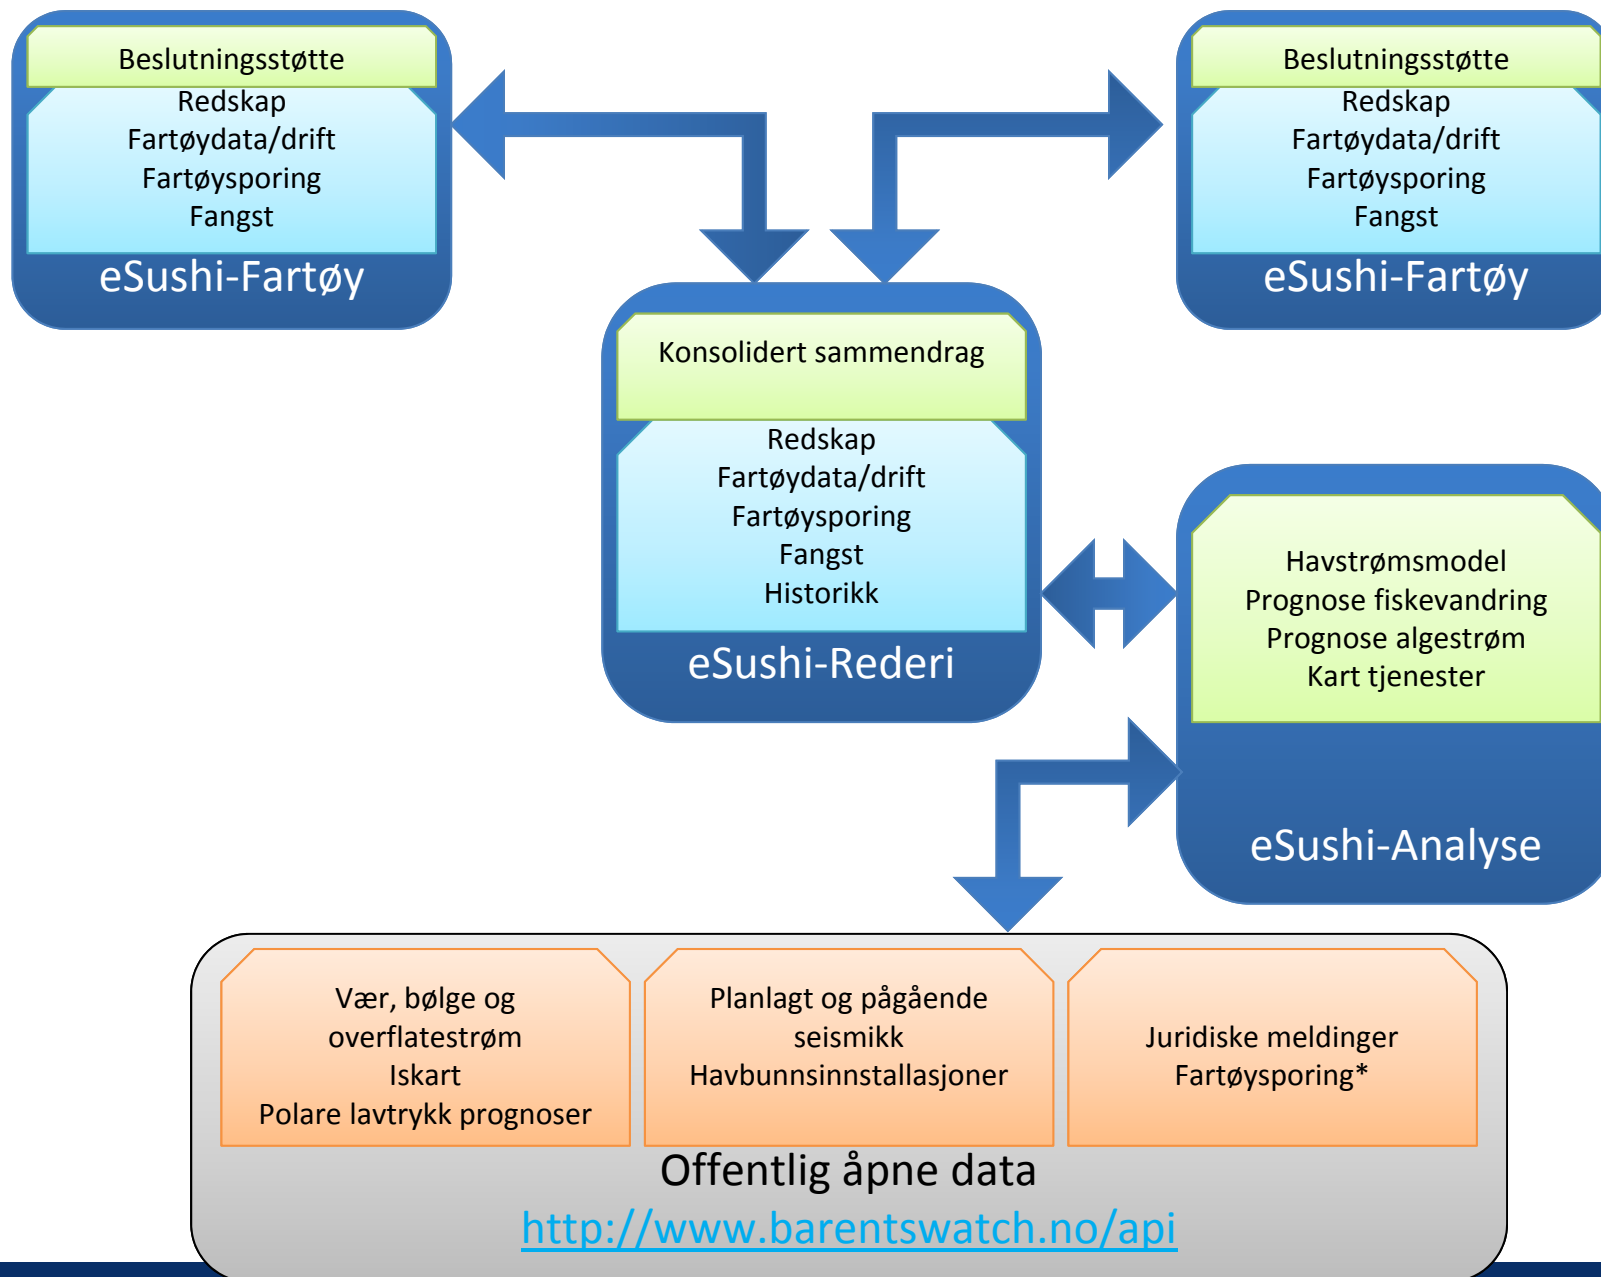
Beslutningsstøtte
Redskap
Fartøydata/drift
Fartøysporing
Fangst
eSushi-Fartøy

Beslutningsstøtte
Redskap
Fartøydata/drift
Fartøysporing
Fangst
eSushi-Fartøy

Konsolidert sammendrag
Redskap
Fartøydata/drift
Fartøysporing
Fangst
Historikk
eSushi-Rederi

Havstrømsmodel
Prognose fiskevandring
Prognose algestrøm
Kart tjenester
eSushi-Analyse

Vær, bølge og overflatestrøm
Iskart
Polare lavtrykk prognoser

Planlagt og pågående seismikk
Havbunnsinnstallasjoner

Juridiske meldinger
Fartøysporing*

Offentlig åpne data
http://www.barentswatch.no/api